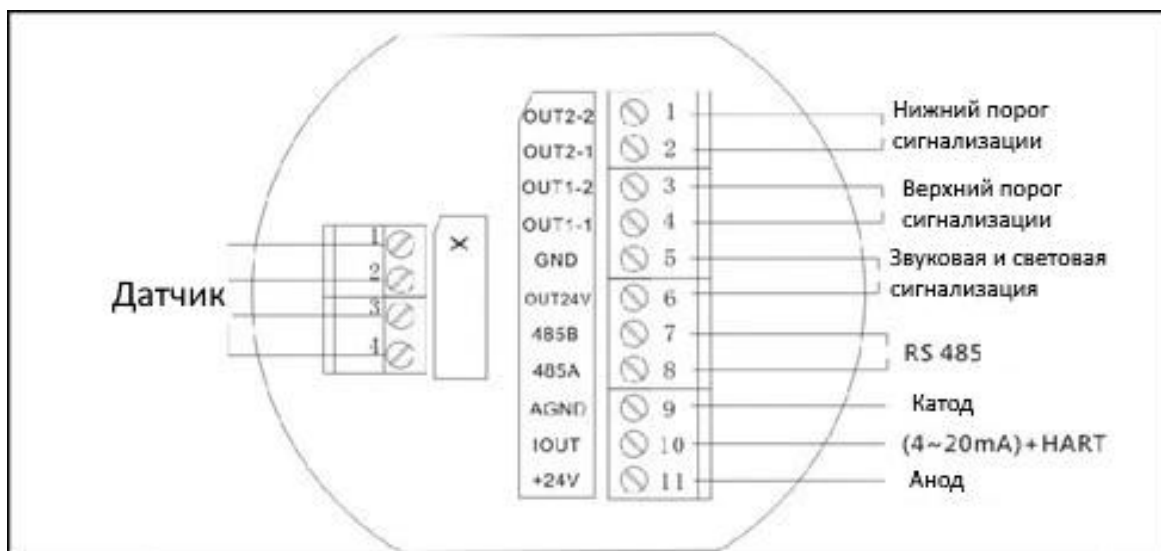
Датчик

1
2
3
4

×

OUT2-2 1
OUT2-1 2
OUT1-2 3
OUT1-1 4
GND 5
OUT24V 6
485B 7
485A 8
AGND 9
IOUT 10
+24V 11

Нижний порог сигнализации

Верхний порог сигнализации

Звуковая и световая сигнализация

RS 485

Катод

(4~20mA)+HART

Анод